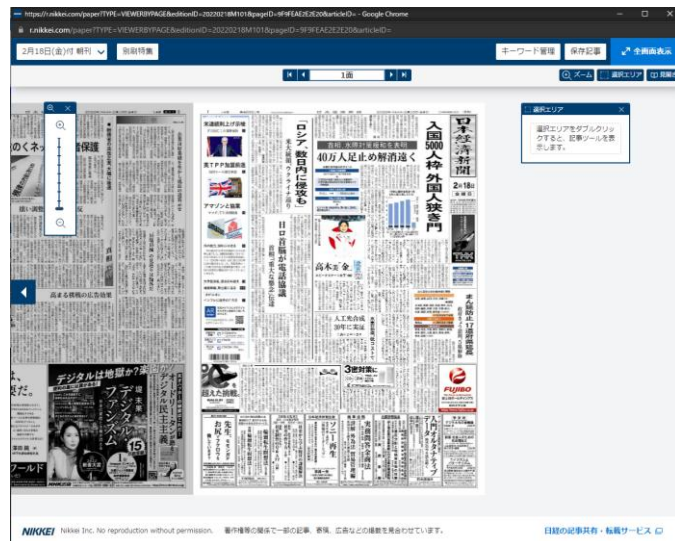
https://r.nikkei.com/paper?TYPE=VIEWERBYPAGE&editionID=20220218M101&pageID=9F9FEAE2E2E20&articleID= - Google Chrome

r.nikkei.com/paper?TYPE=VIEWERBYPAGE&editionID=20220218M101&pageID=9F9FEAE2E2E20&articleID=

2月18日(金)付 朝刊
別刷特集
キーワード管理
保存記事
全画面表示

1面

ズーム
選択エリア
見開き

選択エリア
選択エリアをダブルクリックすると、記事ツールを表示します。

日本経済新聞
2月18日
金曜日

入国5000人枠 外国人抜き門

40万人足止め解消遠く

「ロシア、数日内に侵攻も」

日・豪首脳が電話協議

高木・金

人工光合成 30年に実証

3密対策

超えた挑戦

デジタルは地獄か？楽園か？

デジタル民主義

ファシズム

FUJIBO

NIKKEI Nikkei Inc. No reproduction without permission. 著作権等の関係で一部の記事、写真、広告などの掲載を見合わせています。

日経の記事利用・転載サービス